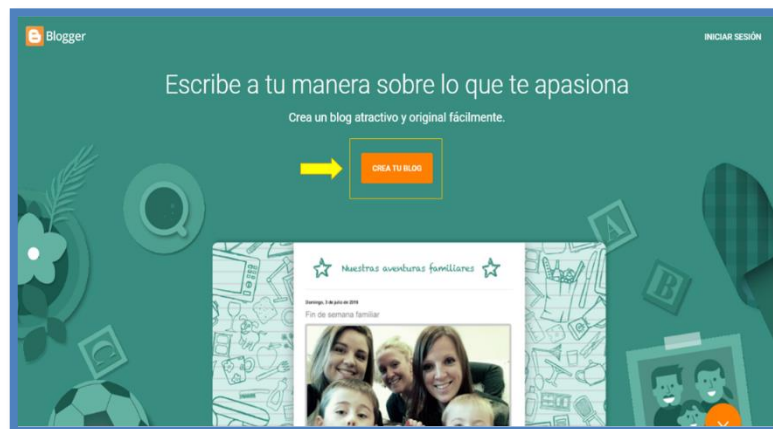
Blogger

INICIAR SESIÓN

Escribe a tu manera sobre lo que te apasiona

Crea un blog atractivo y original fácilmente.

CREA TU BLOG

Nuestras aventuras familiares

Domingo, 3 de julio de 2016

Fin de semana familiar